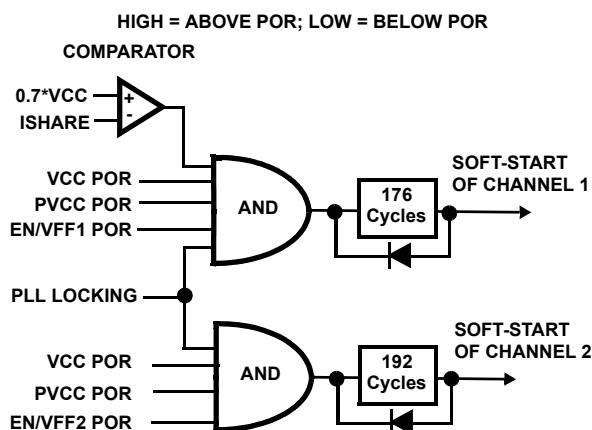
HIGH = ABOVE POR; LOW = BELOW POR

COMPARATOR

0.7*VCC

ISHARE

+

-

VCC POR

PVCC POR

EN/VFF1 POR

AND

176 Cycles

SOFT-START OF CHANNEL 1

PLL LOCKING

VCC POR

PVCC POR

EN/VFF2 POR

AND

192 Cycles

SOFT-START OF CHANNEL 2